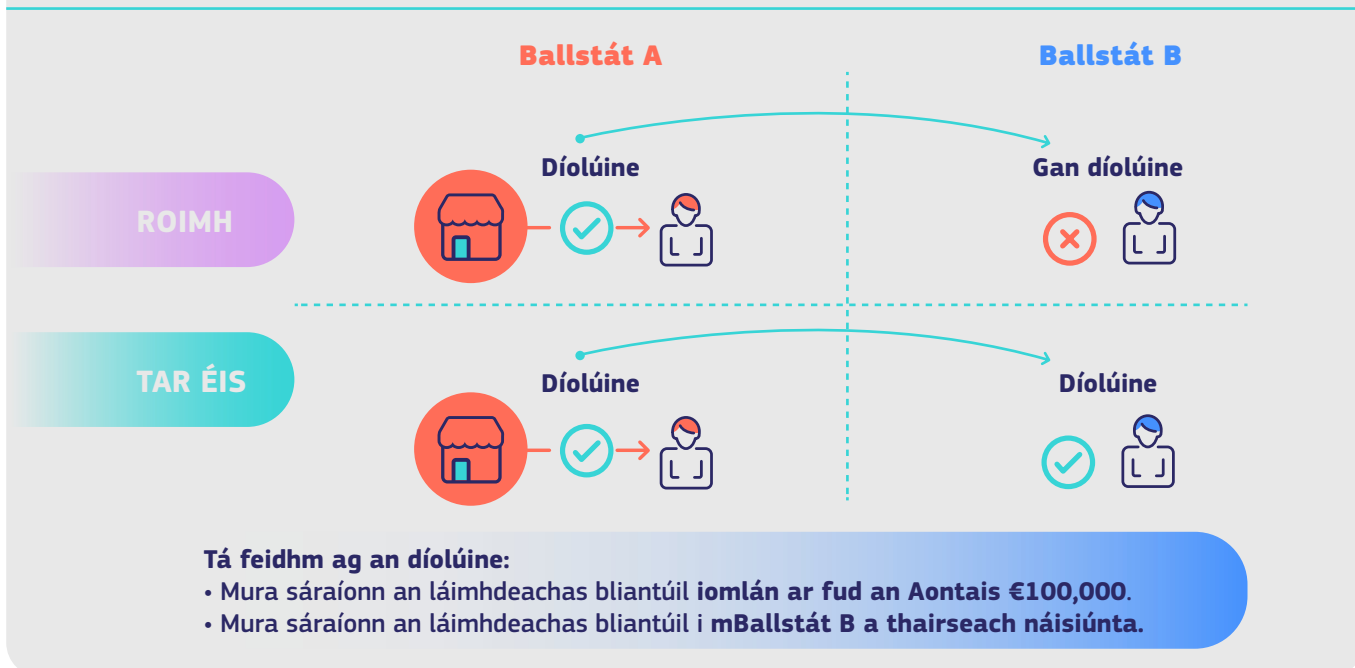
Ballstát A

Ballstát B

ROIMH

Díolúine

Gan díolúine

TAR ÉIS

Díolúine

Díolúine

Tá feidhm ag an díolúine:
• Mura sáraíonn an láimhdeachas bliantúil iomlán ar fud an Aontais €100,000.
• Mura sáraíonn an láimhdeachas bliantúil i mBallstát B a thairseach náisiúnta.